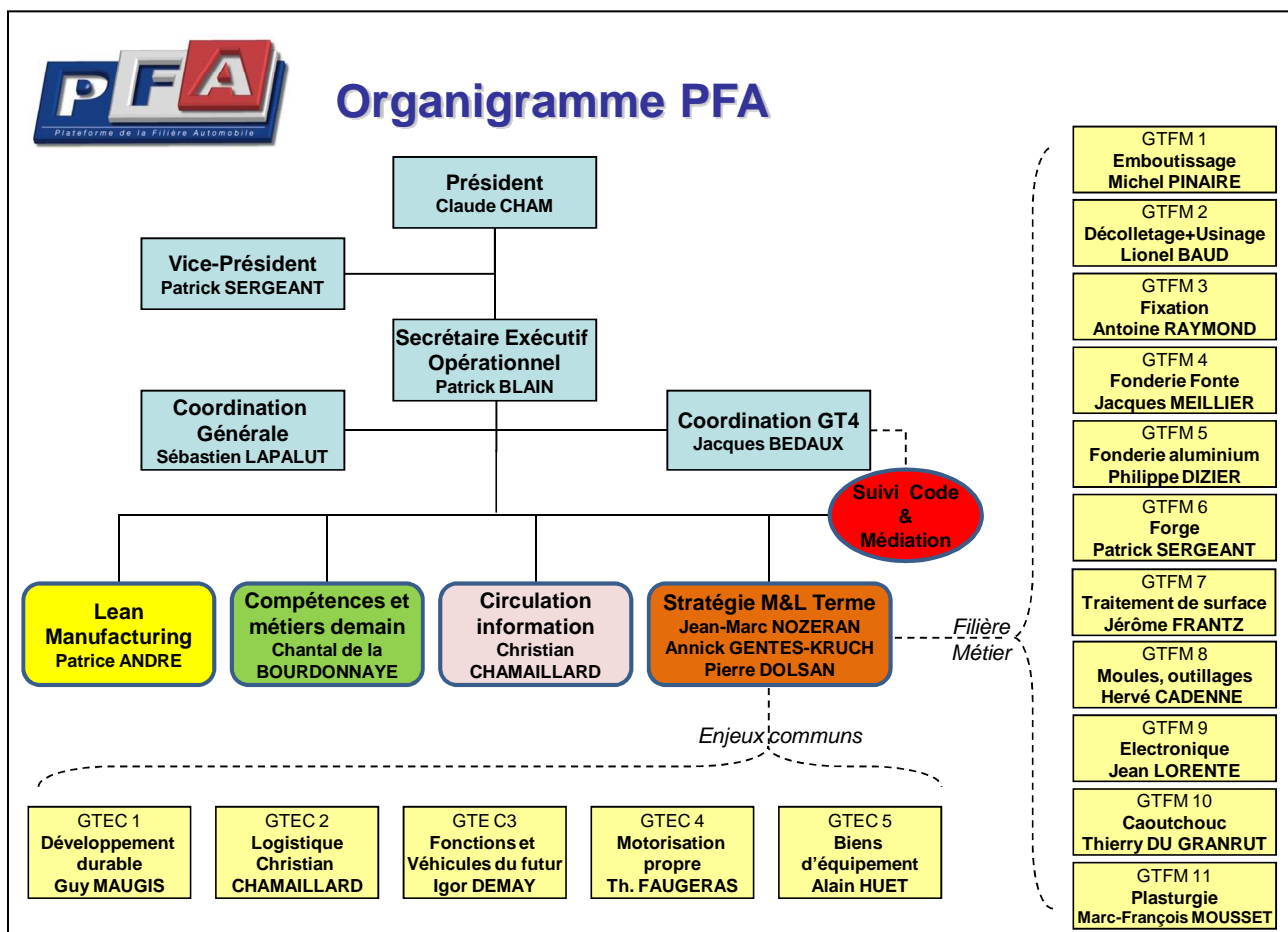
PFA
Plateforme de la Filière Automobile

Organigramme PFA

Président
Claude CHAM

Vice-Président
Patrick SERGEANT

Secrétaire Exécutif Opérationnel
Patrick BLAIN

Coordination Générale
Sébastien LAPALUT

Coordination GT4
Jacques BEDAUX

Suivi Code & Médiation

Lean Manufacturing
Patrice ANDRE

Compétences et métiers demain
Chantal de la BOURDONNAYE

Circulation information
Christian CHAMAILLARD

Stratégie M&L Terme
Jean-Marc NOZERAN
Annick GENTES-KRUCH
Pierre DOLSAN

Filière Métier

Enjeux communs

GTEC 1
Développement durable
Guy MAUGIS

GTEC 2
Logistique
Christian CHAMAILLARD

GTE C3
Fonctions et Véhicules du futur
Igor DEMAY

GTEC 4
Motorisation propre
Th. FAUGERAS

GTEC 5
Biens d'équipement
Alain HUET

GTFM 1
Emboutissage
Michel PINAIRE

GTFM 2
Décolletage+Usinage
Lionel BAUD

GTFM 3
Fixation
Antoine RAYMOND

GTFM 4
Fonderie Fonte
Jacques MEILLIER

GTFM 5
Fonderie aluminium
Philippe DIZIER

GTFM 6
Forge
Patrick SERGEANT

GTFM 7
Traitement de surface
Jérôme FRANTZ

GTFM 8
Moules, outillages
Hervé CADENNE

GTFM 9
Electronique
Jean LORENTE

GTFM 10
Caoutchouc
Thierry DU GRANRUT

GTFM 11
Plasturgie
Marc-François MOUSSET